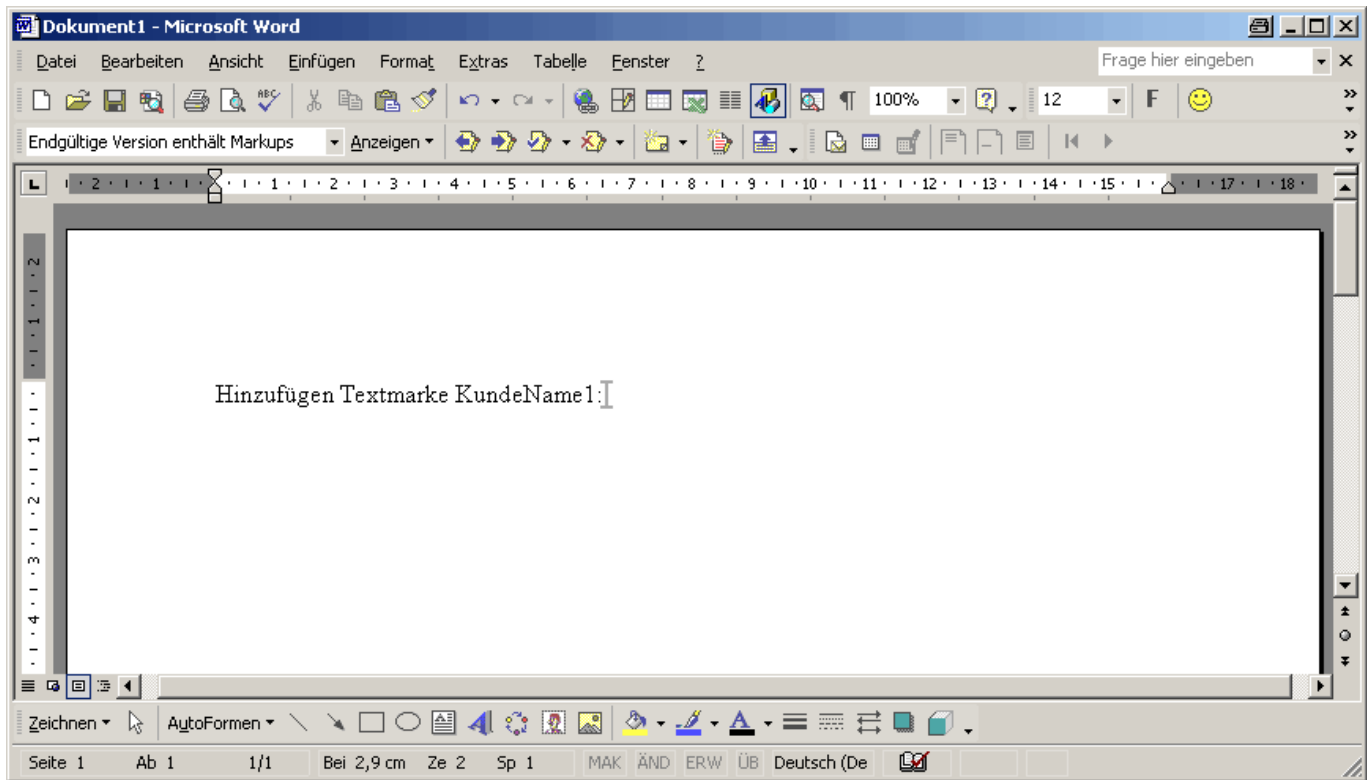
Dokument1 - Microsoft Word

Datei Bearbeiten Ansicht Einfügen Format Extras Tabelle Fenster ?

Frage hier eingeben

100% 12 F

Endgültige Version enthält Markups Anzeigen

· 2 · 1 · 1 · 1 · 2 · 3 · 4 · 5 · 6 · 7 · 8 · 9 · 10 · 11 · 12 · 13 · 14 · 15 · 17 · 18 ·

Hinzufügen Textmarke KundeName1:

Zeichnen AutoFormen

Seite 1 Ab 1 1/1 Bei 2,9 cm Ze 2 Sp 1 MAK ÄND ERW ÜB Deutsch (De